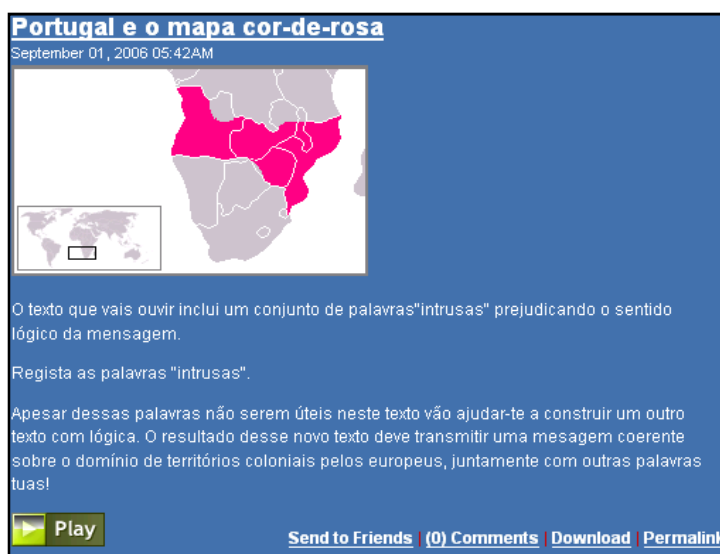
Portugal e o mapa cor-de-rosa
September 01, 2006 05:42AM

O texto que vais ouvir inclui um conjunto de palavras"intrusas" prejudicando o sentido lógico da mensagem.

Regista as palavras "intrusas".

Apesar dessas palavras não serem úteis neste texto vão ajudar-te a construir um outro texto com lógica. O resultado desse novo texto deve transmitir uma mesagem coerente sobre o domínio de territórios coloniais pelos europeus, juntamente com outras palavras tuas!

Play

Send to Friends | (0) Comments | Download | Permalink